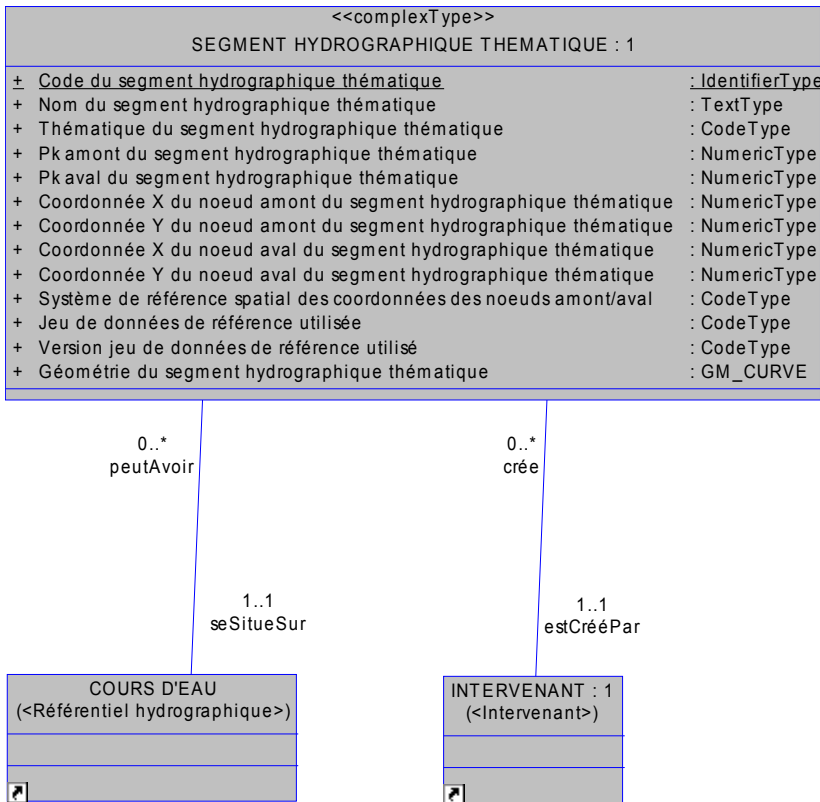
<<complexType>>
SEGMENT HYDROGRAPHIQUE THEMATIQUE : 1

+ Code du segment hydrographique thématique : IdentifierType
+ Nom du segment hydrographique thématique : TextType
+ Thématique du segment hydrographique thématique : CodeType
+ Pk amont du segment hydrographique thématique : NumericType
+ Pk aval du segment hydrographique thématique : NumericType
+ Coordonnée X du noeud amont du segment hydrographique thématique : NumericType
+ Coordonnée Y du noeud amont du segment hydrographique thématique : NumericType
+ Coordonnée X du noeud aval du segment hydrographique thématique : NumericType
+ Coordonnée Y du noeud aval du segment hydrographique thématique : NumericType
+ Système de référence spatial des coordonnées des noeuds amont/aval : CodeType
+ Jeu de données de référence utilisée : CodeType
+ Version jeu de données de référence utilisé : CodeType
+ Géométrie du segment hydrographique thématique : GM_CURVE

0..*
peutAvoir

0..*
crée

1..1
seSitueSur

1..1
estCrééPar

COURS D'EAU
(<Référentiel hydrographique>)

INTERVENANT : 1
(<Intervenant>)